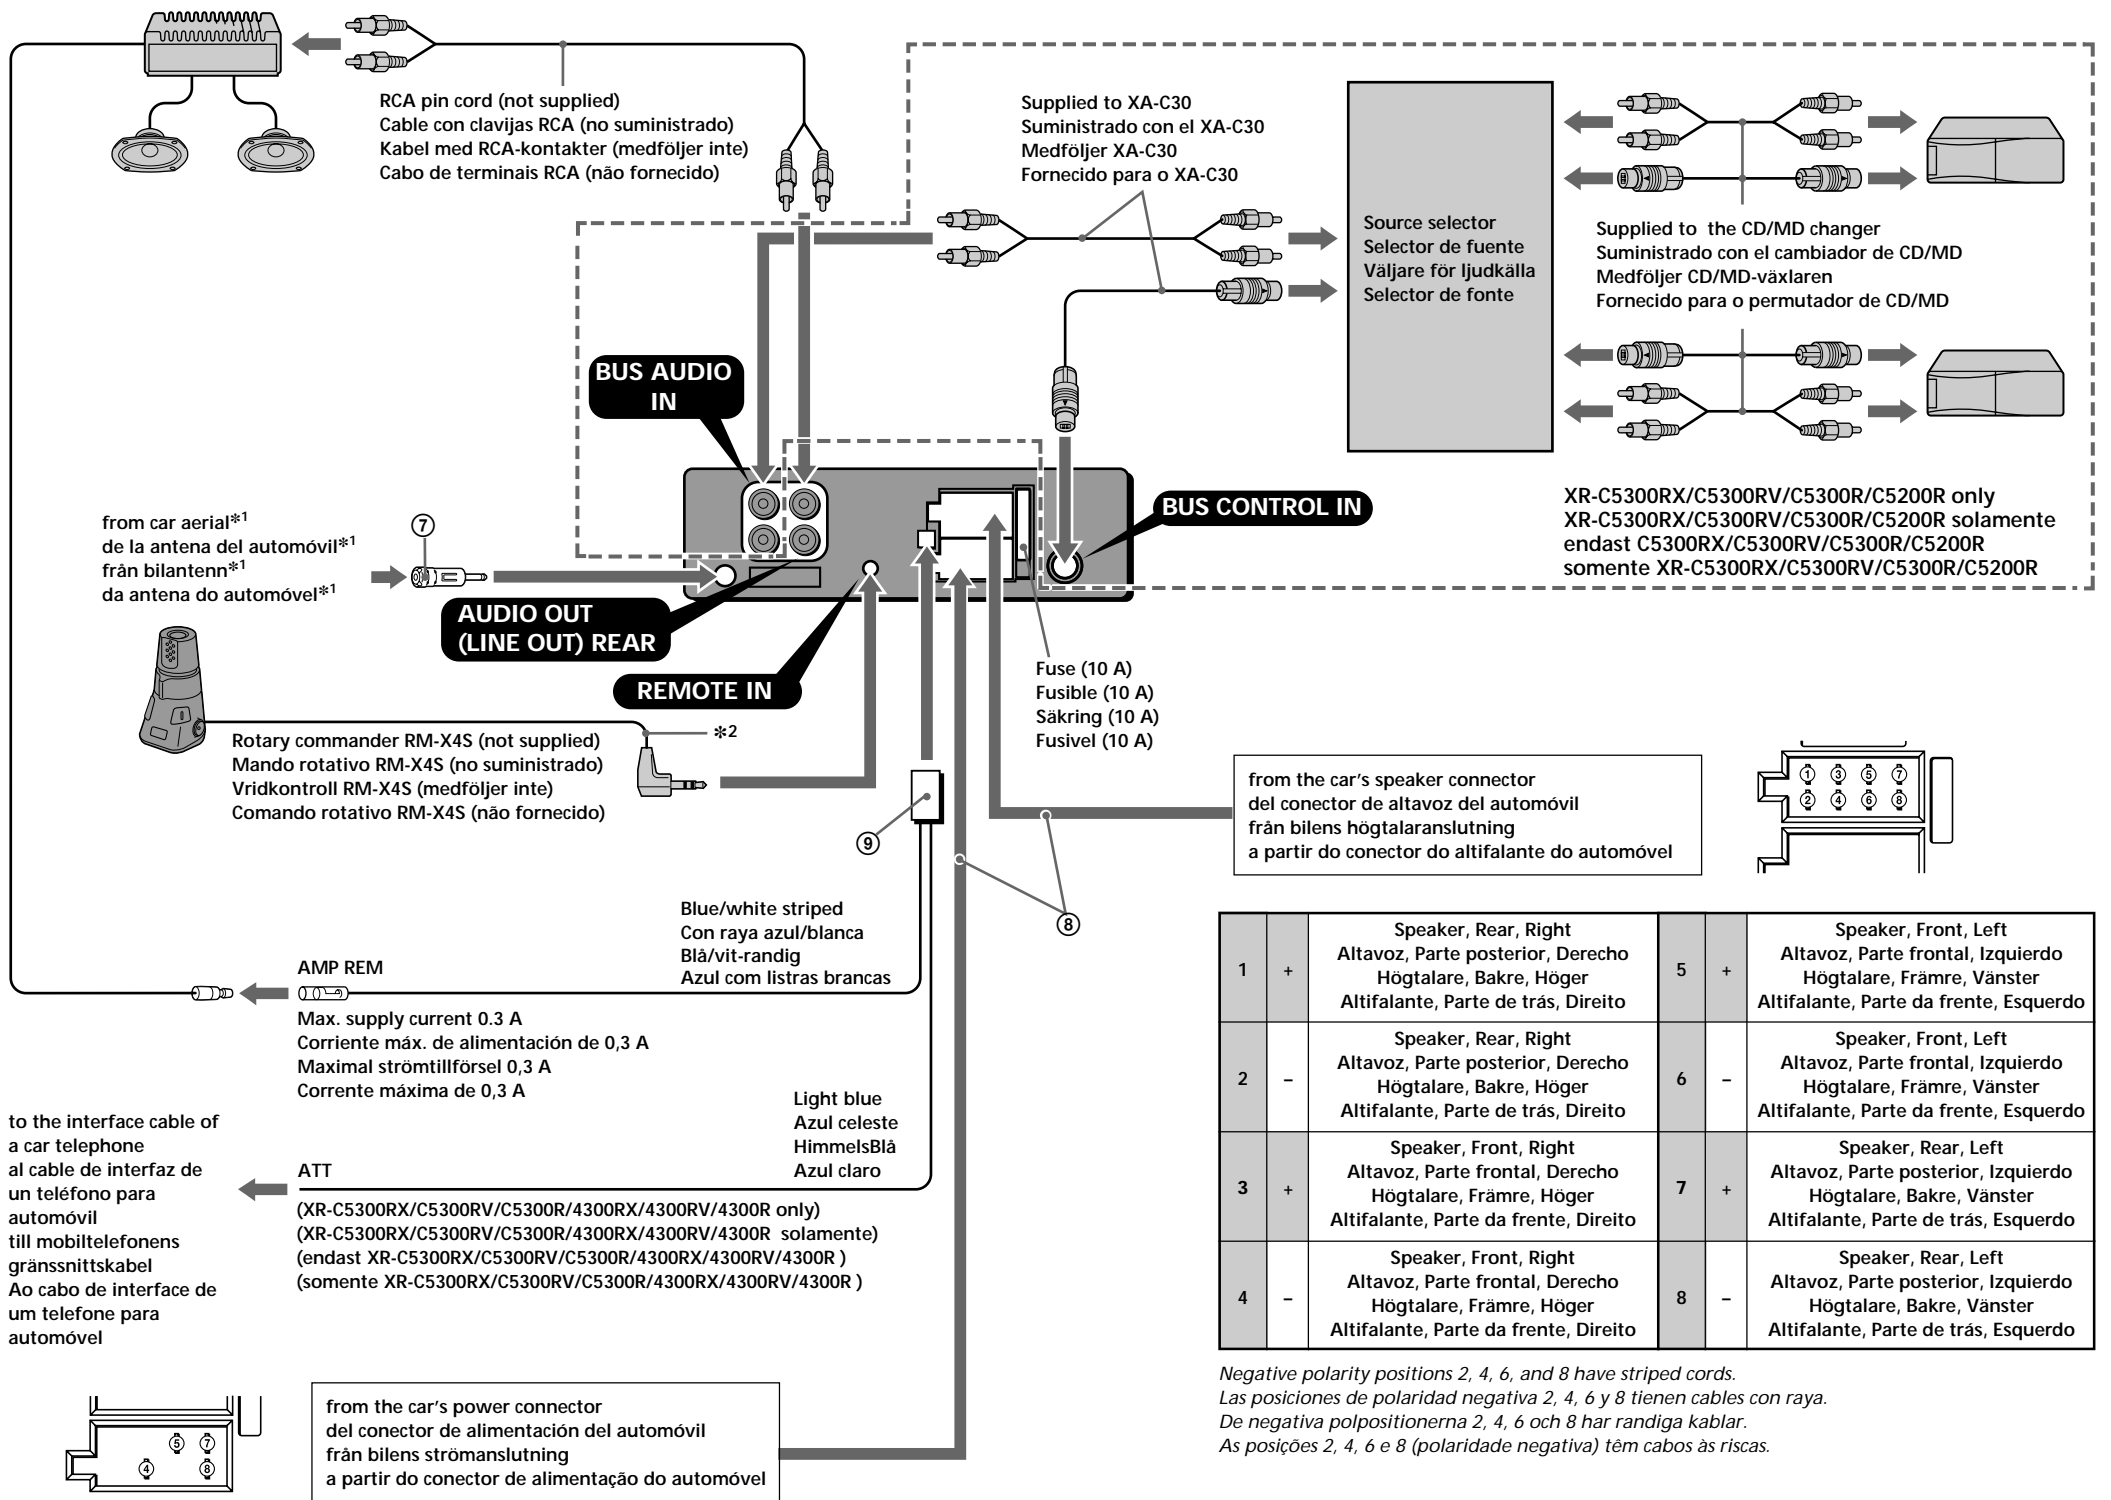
RCA pin cord (not supplied)
Cable con clavijas RCA (no suministrado)
Kabel med RCA-kontakter (medföljer inte)
Cabo de terminais RCA (não fornecido)

Supplied to XA-C30
Suministrado con el XA-C30
Medföljer XA-C30
Fornecido para o XA-C30

Source selector
Selector de fuente
Väljare för ljudkälla
Selector de fonte

Supplied to the CD/MD changer
Suministrado con el cambiador de CD/MD
Medföljer CD/MD-växlaren
Fornecido para o permutador de CD/MD

BUS AUDIO IN

BUS CONTROL IN

XR-C5300RX/C5300RV/C5300R/C5200R only
XR-C5300RX/C5300RV/C5300R/C5200R solamente
endast C5300RX/C5300RV/C5300R/C5200R
somente XR-C5300RX/C5300RV/C5300R/C5200R

from car aerial*1
de la antena del automóvil*1
från bilantenn*1
da antena do automóvel*1

⑦

AUDIO OUT (LINE OUT) REAR

REMOTE IN

Fuse (10 A)
Fusible (10 A)
Säkring (10 A)
Fusivel (10 A)

*2

Rotary commander RM-X4S (not supplied)
Mando rotativo RM-X4S (no suministrado)
Vridkontroll RM-X4S (medföljer inte)
Comando rotativo RM-X4S (não fornecido)

⑨

from the car's speaker connector
del conector de altavoz del automóvil
från bilens högtalaranslutning
a partir do conector do altifalante do automóvel

① ③ ⑤ ⑦
② ④ ⑥ ⑧

⑧

Blue/white striped
Con raya azul/blanca
Blå/vit-randig
Azul com listras brancas

AMP REM

Max. supply current 0.3 A
Corriente máx. de alimentación de 0,3 A
Maximal strömtillförsel 0,3 A
Corrente máxima de 0,3 A

| 1 | + | Speaker, Rear, Right<br>Altavoz, Parte posterior, Derecho<br>Högtalare, Bakre, Höger<br>Altifalante, Parte de trás, Direito | 5 | + | Speaker, Front, Left<br>Altavoz, Parte frontal, Izquierdo<br>Högtalare, Främre, Vänster<br>Altifalante, Parte da frente, Esquerdo |
|---|---|---|---|---|---|
| 2 | – | Speaker, Rear, Right<br>Altavoz, Parte posterior, Derecho<br>Högtalare, Bakre, Höger<br>Altifalante, Parte de trás, Direito | 6 | – | Speaker, Front, Left<br>Altavoz, Parte frontal, Izquierdo<br>Högtalare, Främre, Vänster<br>Altifalante, Parte da frente, Esquerdo |
| 3 | + | Speaker, Front, Right<br>Altavoz, Parte frontal, Derecho<br>Högtalare, Främre, Höger<br>Altifalante, Parte da frente, Direito | 7 | + | Speaker, Rear, Left<br>Altavoz, Parte posterior, Izquierdo<br>Högtalare, Bakre, Vänster<br>Altifalante, Parte de trás, Esquerdo |
| 4 | – | Speaker, Front, Right<br>Altavoz, Parte frontal, Derecho<br>Högtalare, Främre, Höger<br>Altifalante, Parte da frente, Direito | 8 | – | Speaker, Rear, Left<br>Altavoz, Parte posterior, Izquierdo<br>Högtalare, Bakre, Vänster<br>Altifalante, Parte de trás, Esquerdo |

to the interface cable of a car telephone
al cable de interfaz de un teléfono para automóvil
till mobiltelefonens gränssnittskabel
Ao cabo de interface de um telefone para automóvel

Light blue
Azul celeste
HimmelsBlå
Azul claro

ATT

(XR-C5300RX/C5300RV/C5300R/4300RX/4300RV/4300R only)
(XR-C5300RX/C5300RV/C5300R/4300RX/4300RV/4300R solamente)
(endast XR-C5300RX/C5300RV/C5300R/4300RX/4300RV/4300R )
(somente XR-C5300RX/C5300RV/C5300R/4300RX/4300RV/4300R )

Negative polarity positions 2, 4, 6, and 8 have striped cords.
Las posiciones de polaridad negativa 2, 4, 6 y 8 tienen cables con raya.
De negativa polpositionerna 2, 4, 6 och 8 har randiga kablar.
As posições 2, 4, 6 e 8 (polaridade negativa) têm cabos às riscas.

⑤ ⑦
④ ⑧

from the car's power connector
del conector de alimentación del automóvil
från bilens strömanslutning
a partir do conector de alimentação do automóvel